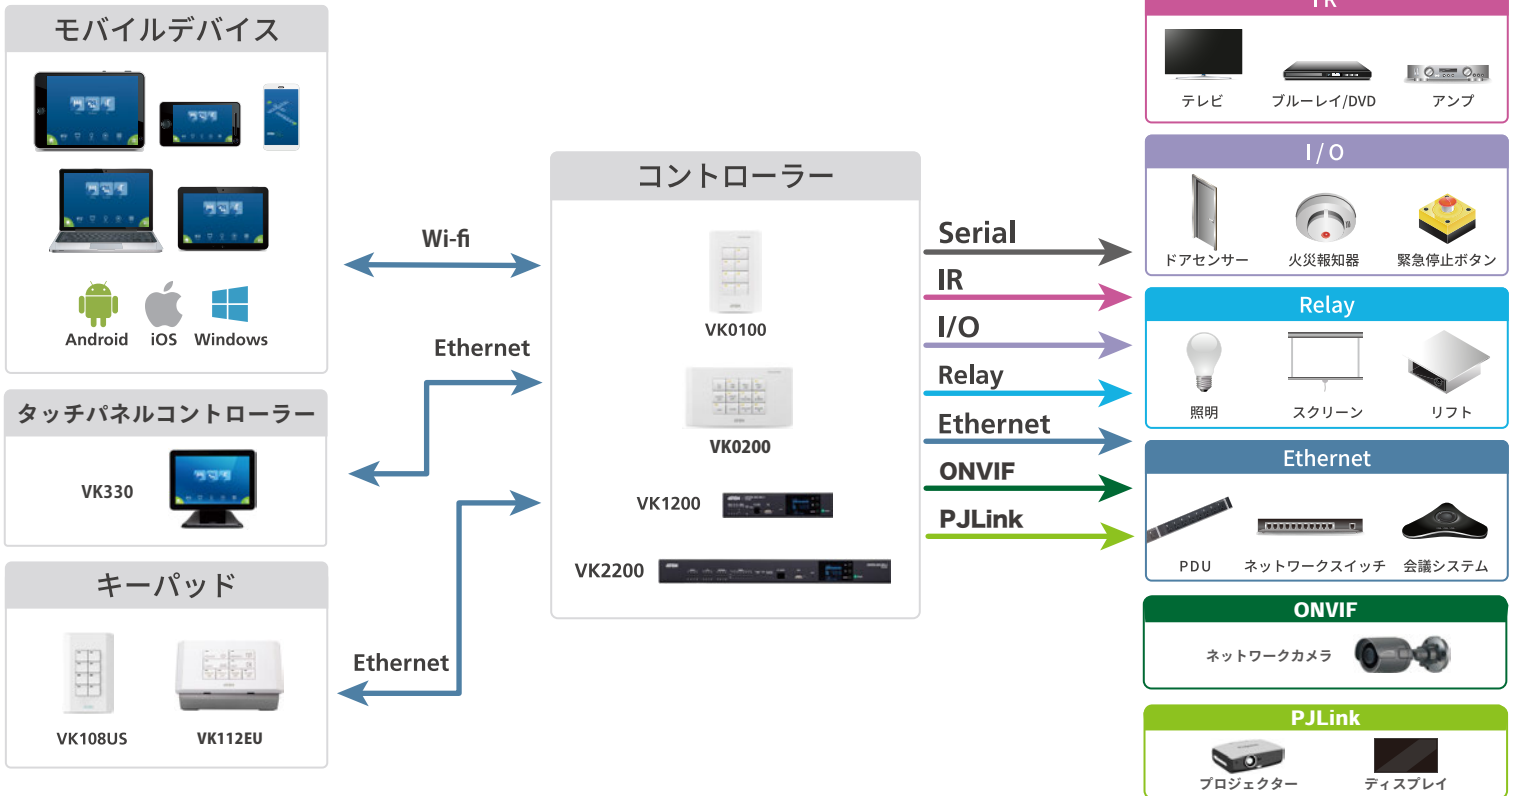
モバイルデバイス

Android iOS Windows

タッチパネルコントローラー

VK330

キーパッド

VK108US VK112EU

Wi-fi

Ethernet

Ethernet

コントローラー

VK0100

VK0200

VK1200

VK2200

Serial

IR

I/O

Relay

Ethernet

ONVIF

PJLink

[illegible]

テレビ ブルーレイ/DVD アンプ

I / O

ドアセンサー 火災報知器 緊急停止ボタン

Relay

照明 スクリーン リフト

Ethernet

PDU ネットワークスイッチ 会議システム

ONVIF

ネットワークカメラ

PJLink

プロジェクター ディスプレイ